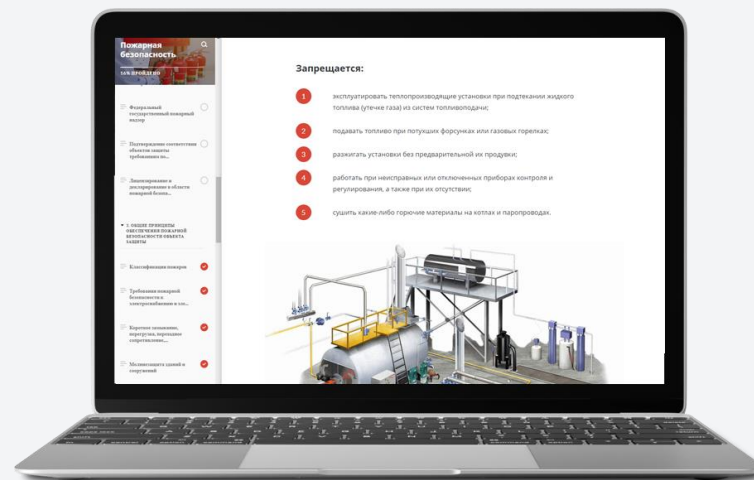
Пожарная безопасность

33% ПРОЙДЕНО

Федеральный государственный пожарный надзор

Подтверждение соответствия объектов защиты требованиям по...

Лицензирование и декларирование в области пожарной безоп...

2. ОБЩИЕ ПРИНЦИПЫ ОБЕСПЕЧЕНИЯ ПОЖАРНОЙ БЕЗОПАСНОСТИ ОБЪЕКТА ЗАЩИТЫ

Классификация пожаров

Требования пожарной безопасности к электроснабжению и эл...

Короткое замыкание, перегрузка, переходное сопротивление,...

Молниезащита зданий и сооружений

Запрещается:

1 эксплуатировать теплопроизводящие установки при подтекании жидкого топлива (утечке газа) из систем топливоподачи;

2 подавать топливо при потухших форсунках или газовых горелках;

3 разжигать установки без предварительной их продувки;

4 работать при неисправных или отключенных приборах контроля и регулирования, а также при их отсутствии;

5 сушить какие-либо горючие материалы на котлах и паропроводах.